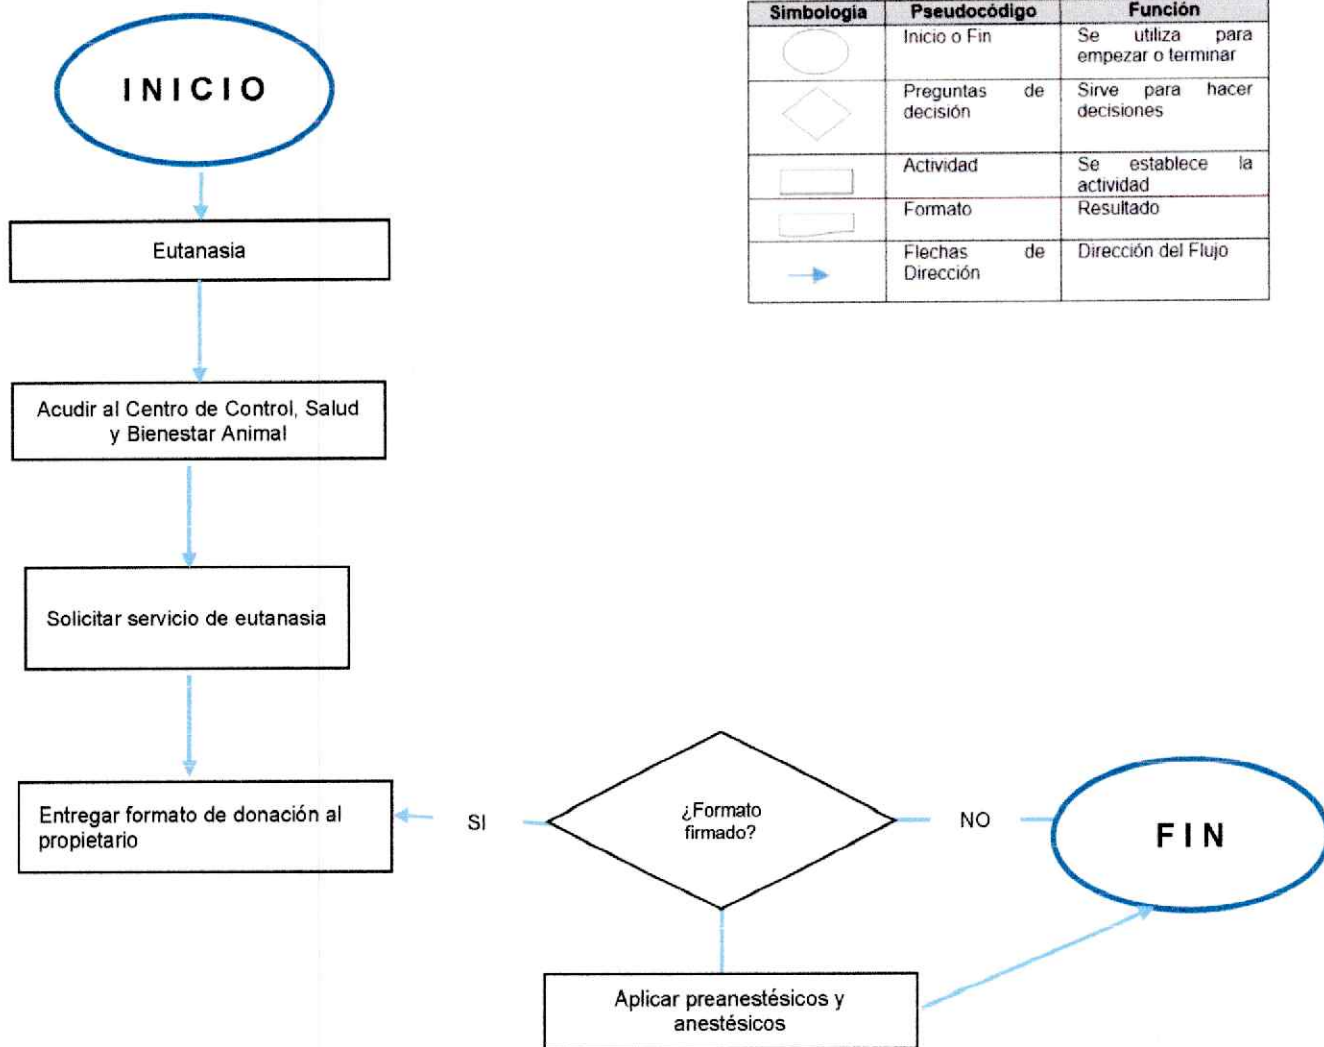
INICIO

Eutanasia

Acudir al Centro de Control, Salud y Bienestar Animal

Solicitar servicio de eutanasia

Entregar formato de donación al propietario

SI

¿Formato firmado?

NO

FIN

Aplicar preanestésicos y anestésicos

| Simbologia | Pseudocódigo | Función |
|---|---|---|
| | Inicio o Fin | Se utiliza para empezar o terminar |
| | Preguntas de decisión | Sirve para hacer decisiones |
| | Actividad | Se establece la actividad |
| | Formato | Resultado |
| | Flechas de Dirección | Dirección del Flujo |